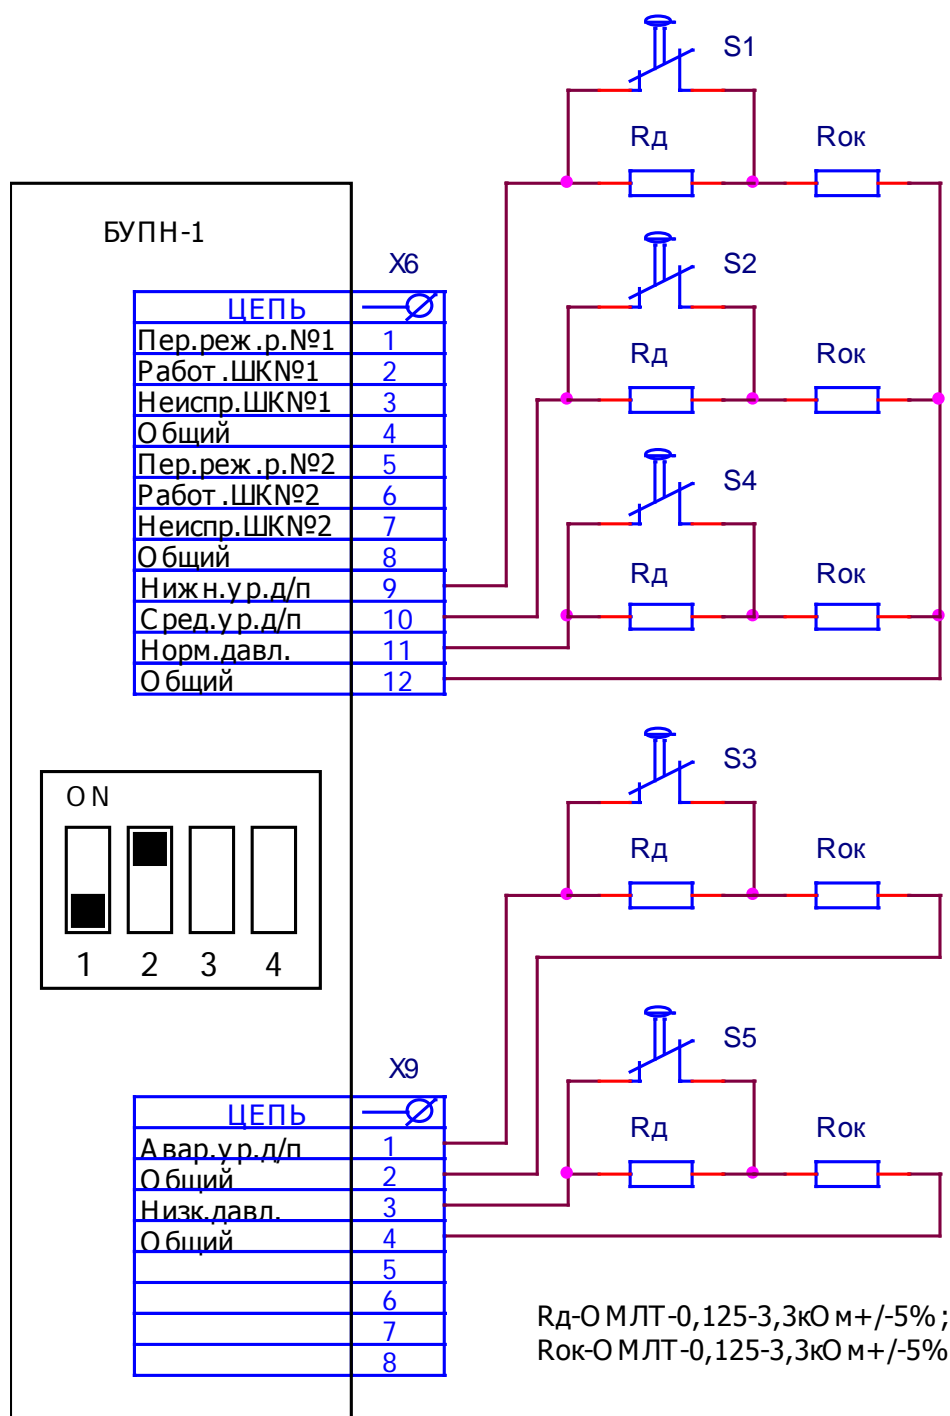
S1
Rд
Rок
БУПН-1
X6
S2
Rд
Rок

| ЦЕПЬ | $\varnothing$ |
|---|---|
| Пер.реж.р.№1 | 1 |
| Работ.ШК№1 | 2 |
| Неиспр.ШК№1 | 3 |
| Общий | 4 |
| Пер.реж.р.№2 | 5 |
| Работ.ШК№2 | 6 |
| Неиспр.ШК№2 | 7 |
| Общий | 8 |
| Нижн.ур.д/п | 9 |
| Сред.ур.д/п | 10 |
| Норм.давл. | 11 |
| Общий | 12 |

S4
Rд
Rок
S3
Rд
Rок
ON
1 2 3 4
X9
S5
Rд
Rок

| ЦЕПЬ | $\varnothing$ |
|---|---|
| Авар.ур.д/п | 1 |
| Общий | 2 |
| Низк.давл. | 3 |
| Общий | 4 |
| | 5 |
| | 6 |
| | 7 |
| | 8 |

Rд-ОМЛТ-0,125-3,3кОм+/-5%;
Rок-ОМЛТ-0,125-3,3кОм+/-5%